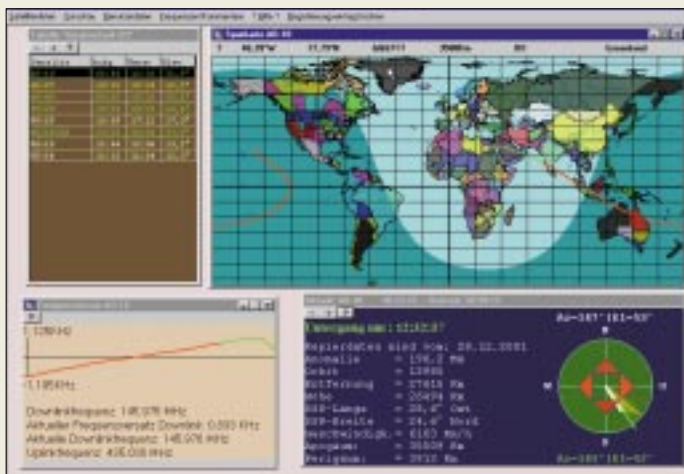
Satelliten Sprache Bearbeiten Frequenzen/Kommentare Tabelle Begleitausgabefenster

Trackkarte AO-40

46,00°W 11,75°N 6682717 2500km Greenland

1,1280 kHz

-1,1854 kHz

Downlinkfrequenz: 145,976 MHz
Aktueller Frequenzversatz Downlink: 0,003 kHz
Aktuelle Downlinkfrequenz: 145,976 MHz
Uplinkfrequenz: 435,008 MHz

Untergang um: 12:32:07

Keplerdaten sind vom: 28.12.2001
Anomalie = 176.2 Mm
Orbit = 12986
Entfernung = 37618 Km
Höhe = 20474 Km
SSP-Länge = 28,4° Ost
SSP-Breite = 24,6° Nord
Geschwindigk. = 6183 Km/h
Apogäum = 35509 Km
Perigäum = 2913 Km

Az=185° El=53°

N
O
S
W

Az=185° El=53°